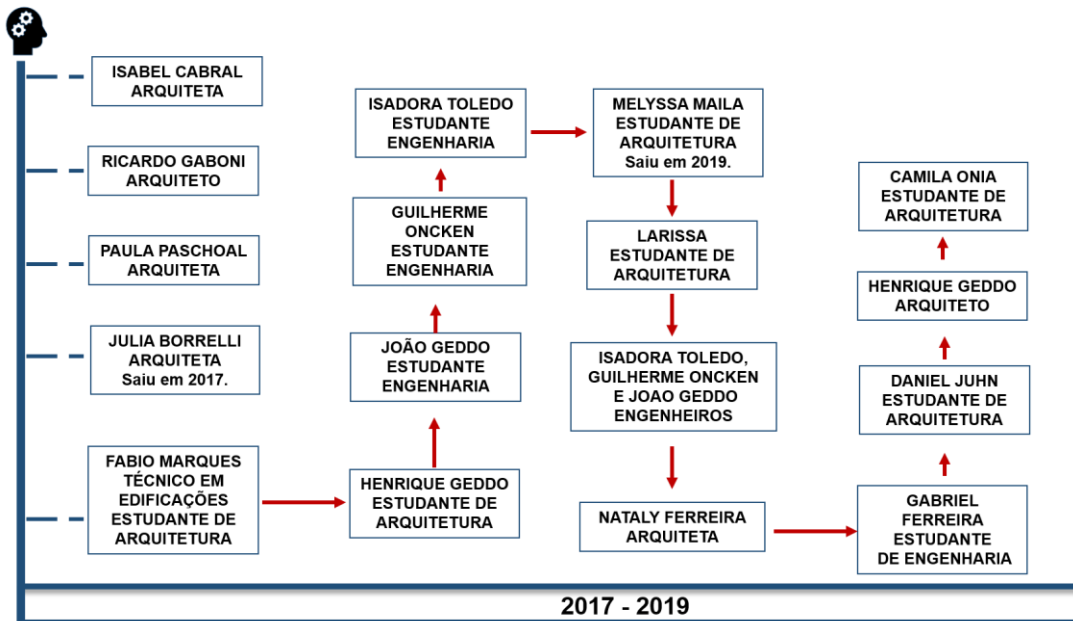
ISABEL CABRAL ARQUITETA

RICARDO GABONI ARQUITETO

PAULA PASCHOAL ARQUITETA

JULIA BORRELLI ARQUITETA Saiu em 2017.

FABIO MARQUES TÉCNICO EM EDIFICAÇÕES ESTUDANTE DE ARQUITETURA

HENRIQUE GEDDO ESTUDANTE DE ARQUITETURA

JOÃO GEDDO ESTUDANTE ENGENHARIA

GUILHERME ONCKEN ESTUDANTE ENGENHARIA

ISADORA TOLEDO ESTUDANTE ENGENHARIA

MELYSSA MAILA ESTUDANTE DE ARQUITETURA Saiu em 2019.

LARISSA ESTUDANTE DE ARQUITETURA

ISADORA TOLEDO, GUILHERME ONCKEN E JOAO GEDDO ENGENHEIROS

NATALY FERREIRA ARQUITETA

GABRIEL FERREIRA ESTUDANTE DE ENGENHARIA

DANIEL JUHN ESTUDANTE DE ARQUITETURA

HENRIQUE GEDDO ARQUITETO

CAMILA ONIA ESTUDANTE DE ARQUITETURA

2017 - 2019